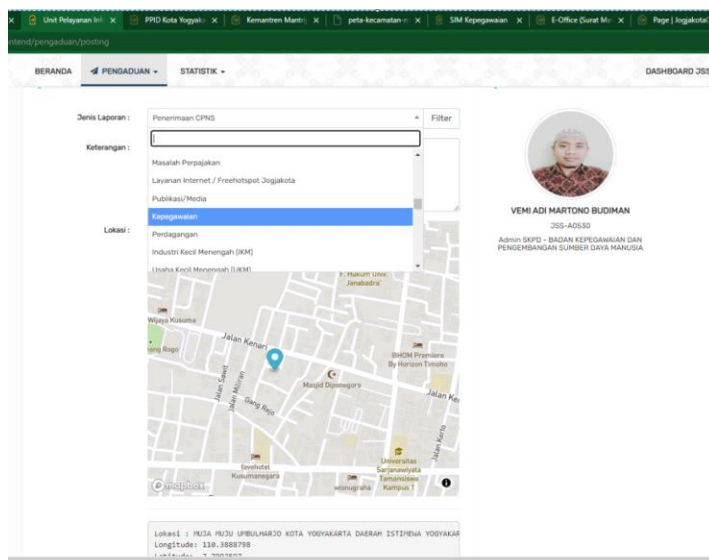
Unit Pelayanan Inf | PPID Kota Yogyaka | Kemantren Mantri | peta-kecamatan-n | SIM Kepegawaian | E-Office (Surat Ma | Page | Jogjakota

ntend/pengaduan/posting

BERANDA | PENGADUAN | STATISTIK | DASHBOARD JSS

Jenis Laporan : Penerimaan CPNS | Filter

Keterangan :

Masalah Perpajakan
Layanan Internet / Freehotspot Jogjakota
Publikasi/Media
Kepegawaian
Perdagangan
Industri Kecil Menengah (IKM)
Usaha Kecil Menengah (UKM)

Lokasi :

F. Hukum Univ. Janabadra
Wijaya Kusuma
Jalan Kenari
jung Rogo
BHOM Premiere By Horison Timoho
Jalan Sawit
Jalan Munggur
Masjid Dipomegoro
Gang Rejo
Jalan Ke
Jalan Kartini
Universitas Sarjanawiyata Tamansiswa Kampus 1
Ibishotel Kusumanegara
wismugraha
mapbox

VEMI ADI MARTONO BUDIMAN
JSS-A0530
Admin SKPD - BADAN KEPEGAWAIAN DAN PENGEMBANGAN SUMBER DAYA MANUSIA

Lokasi : MUJA MUJU UMBULHARJO KOTA YOGYAKARTA DAERAH ISTIMEWA YOGYAKAR
Longitude: 110.3888798
Latitude: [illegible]